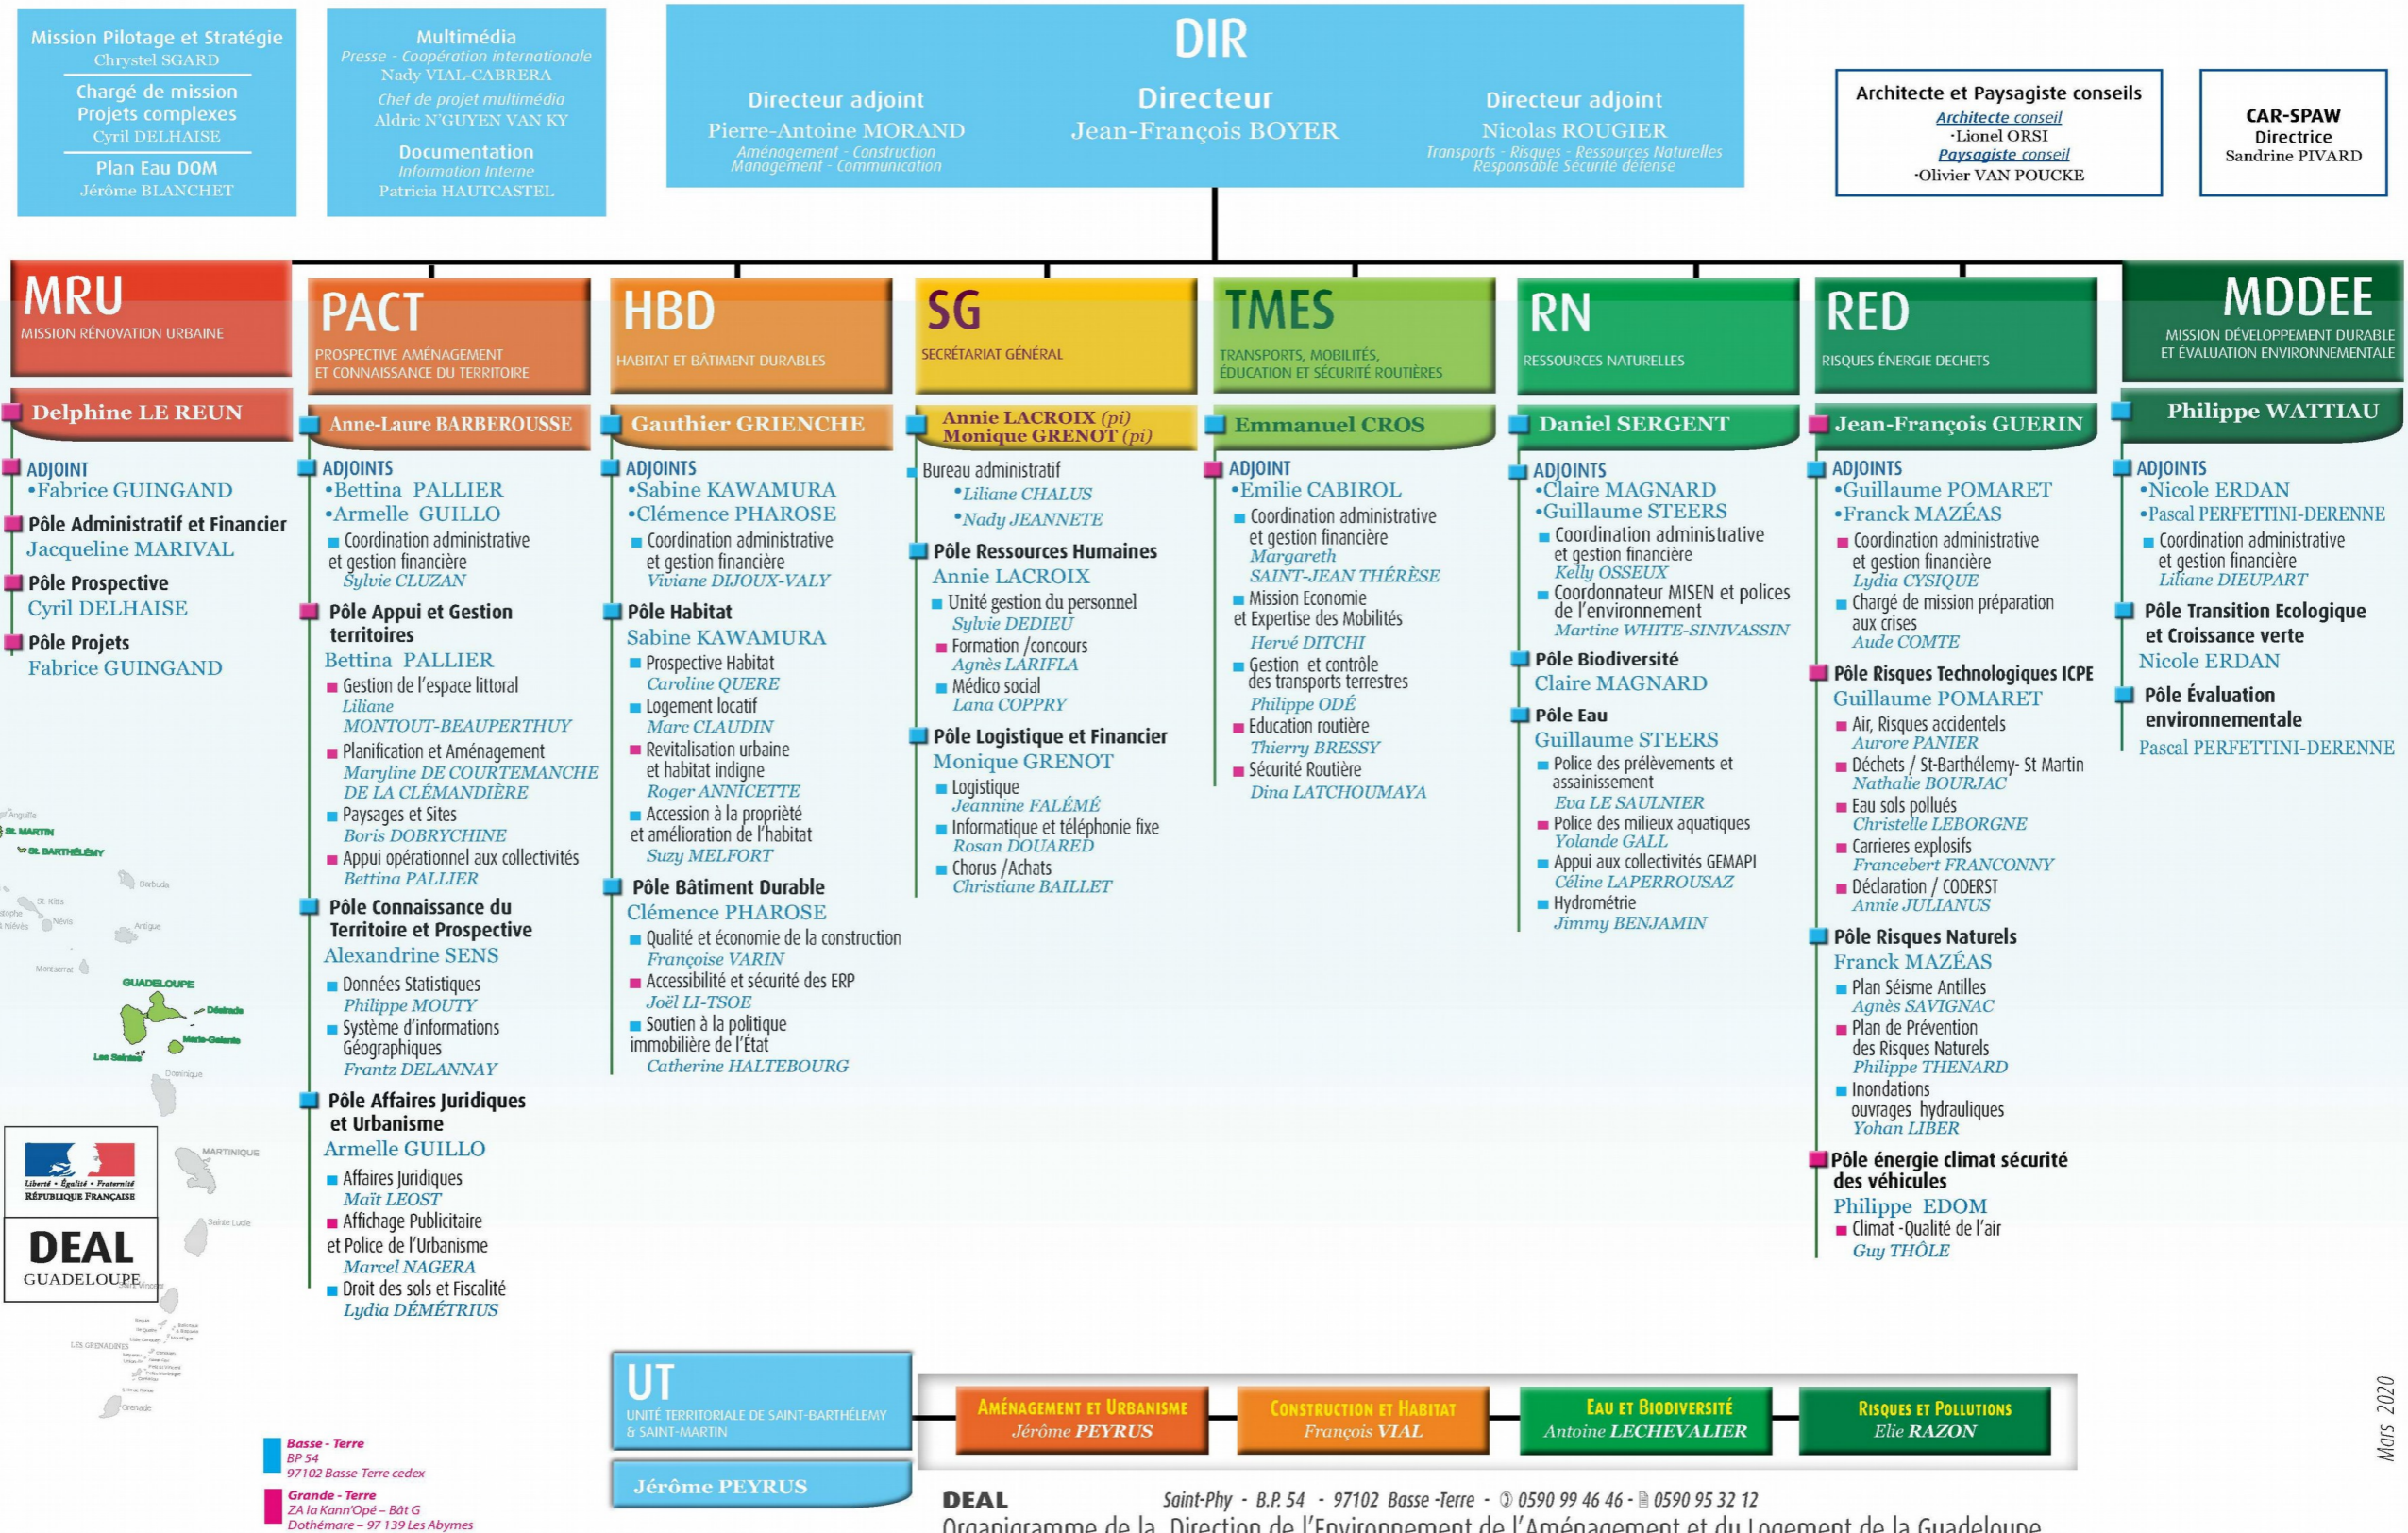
Mission Pilotage et Stratégie
Chrystel SGARD
Chargé de mission Projets complexes
Cyril DELHAISE
Plan Eau DOM
Jérôme BLANCHET

Multimédia
Presse - Coopération internationale
Nady VIAL-CABRERA
Chef de projet multimédia
Aldric N'GUYEN VAN KY
Documentation
Information Interne
Patricia HAUTCASTEL

DIR
Directeur adjoint
Pierre-Antoine MORAND
Aménagement - Construction
Management - Communication
Directeur
Jean-François BOYER
Directeur adjoint
Nicolas ROUGIER
Transports - Risques - Ressources Naturelles
Responsable Sécurité défense

Architecte et Paysagiste conseils
Architecte conseil
·Lionel ORSI
Paysagiste conseil
·Olivier VAN POUCKE

CAR-SPAW
Directrice
Sandrine PIVARD

MRU
MISSION RÉNOVATION URBAINE
Delphine LE REUN
ADJOINT
•Fabrice GUINGAND
Pôle Administratif et Financier
Jacqueline MARIVAL
Pôle Prospective
Cyril DELHAISE
Pôle Projets
Fabrice GUINGAND

PACT
PROSPECTIVE AMÉNAGEMENT ET CONNAISSANCE DU TERRITOIRE
Anne-Laure BARBEROUSSE
ADJOINTS
•Bettina PALLIER
•Armelle GUILLO
Coordination administrative et gestion financière
Sylvie CLUZAN
Pôle Appui et Gestion territoires
Bettina PALLIER
Gestion de l'espace littoral
Liliane MONTOUT-BEAUPERTHUY
Planification et Aménagement
Maryline DE COURTEMANCHE DE LA CLÉMANDIÈRE
Paysages et Sites
Boris DOBRYCHINE
Appui opérationnel aux collectivités
Bettina PALLIER
Pôle Connaissance du Territoire et Prospective
Alexandrine SENS
Données Statistiques
Philippe MOUTY
Système d'informations Géographiques
Frantz DELANNAY
Pôle Affaires Juridiques et Urbanisme
Armelle GUILLO
Affaires Juridiques
Maït LEOST
Affichage Publicitaire et Police de l'Urbanisme
Marcel NAGERA
Droit des sols et Fiscalité
Lydia DÉMÉTRIUS

HBD
HABITAT ET BÂTIMENT DURABLES
Gauthier GRIENCHE
ADJOINTS
•Sabine KAWAMURA
•Clémence PHAROSE
Coordination administrative et gestion financière
Viviane DIJOUX-VALY
Pôle Habitat
Sabine KAWAMURA
Prospective Habitat
Caroline QUERE
Logement locatif
Marc CLAUDIN
Revitalisation urbaine et habitat indigne
Roger ANNICETTE
Accession à la propriété et amélioration de l'habitat
Suzy MELFORT
Pôle Bâtiment Durable
Clémence PHAROSE
Qualité et économie de la construction
Françoise VARIN
Accessibilité et sécurité des ERP
Joël LI-TSOE
Soutien à la politique immobilière de l'État
Catherine HALTEBOURG

SG
SECRÉTARIAT GÉNÉRAL
Annie LACROIX (pi)
Monique GRENOT (pi)
Bureau administratif
•Liliane CHALUS
•Nady JEANNETE
Pôle Ressources Humaines
Annie LACROIX
Unité gestion du personnel
Sylvie DEDIEU
Formation /concours
Agnès LARIFLA
Médico social
Lana COPPRY
Pôle Logistique et Financier
Monique GRENOT
Logistique
Jeannine FALÉMÉ
Informatique et téléphonie fixe
Rosan DOUARED
Chorus /Achats
Christiane BAILLET

TMES
TRANSPORTS, MOBILITÉS, ÉDUCATION ET SÉCURITÉ ROUTIÈRES
Emmanuel CROS
ADJOINT
•Emilie CABIROL
Coordination administrative et gestion financière
Margareth SAINT-JEAN THÉRÈSE
Mission Economie et Expertise des Mobilités
Hervé DITCHI
Gestion et contrôle des transports terrestres
Philippe ODÉ
Education routière
Thierry BRESSY
Sécurité Routière
Dina LATCHOUMAYA

RN
RESSOURCES NATURELLES
Daniel SERGENT
ADJOINTS
•Claire MAGNARD
•Guillaume STEERS
Coordination administrative et gestion financière
Kelly OSSEUX
Coordonnateur MISEN et polices de l'environnement
Martine WHITE-SINIVASSIN
Pôle Biodiversité
Claire MAGNARD
Pôle Eau
Guillaume STEERS
Police des prélèvements et assainissement
Eva LE SAULNIER
Police des milieux aquatiques
Yolande GALL
Appui aux collectivités GEMAPI
Céline LAPERROUSAZ
Hydrométrie
Jimmy BENJAMIN

RED
RISQUES ÉNERGIE DECHETS
Jean-François GUERIN
ADJOINTS
•Guillaume POMARET
•Franck MAZÉAS
Coordination administrative et gestion financière
Lydia CYSIQUE
Chargé de mission préparation aux crises
Aude COMTE
Pôle Risques Technologiques ICPE
Guillaume POMARET
Air, Risques accidentels
Aurore PANIER
Déchets / St-Barthélemy- St Martin
Nathalie BOURJAC
Eau sols pollués
Christelle LEBORGNE
Carrieres explosifs
Francebert FRANCONNY
Déclaration / CODERST
Annie JULIANUS
Pôle Risques Naturels
Franck MAZÉAS
Plan Séisme Antilles
Agnès SAVIGNAC
Plan de Prévention des Risques Naturels
Philippe THENARD
Inondations ouvrages hydrauliques
Yohan LIBER
Pôle énergie climat sécurité des véhicules
Philippe EDOM
Climat -Qualité de l'air
Guy THÔLE

MDDEE
MISSION DÉVELOPPEMENT DURABLE ET ÉVALUATION ENVIRONNEMENTALE
Philippe WATTIAU
ADJOINTS
•Nicole ERDAN
•Pascal PERFETTINI-DERENNE
Coordination administrative et gestion financière
Liliane DIEUPART
Pôle Transition Ecologique et Croissance verte
Nicole ERDAN
Pôle Évaluation environnementale
Pascal PERFETTINI-DERENNE

Anguille
St. MARTIN
St. BARTHÉLEMY
Barbuda
St. Kitts
Nevis
Antigue
Montserrat
GUADELOUPE
Désirade
Marie-Galante
Les Saintes
Dominique
MARTINIQUE
Sainte Lucie
Saint-Vincent
LES GRENADINES
Grenade

Liberté • Égalité • Fraternité
RÉPUBLIQUE FRANÇAISE
DEAL
GUADELOUPE

UT
UNITÉ TERRITORIALE DE SAINT-BARTHÉLEMY & SAINT-MARTIN
Jérôme PEYRUS

Aménagement et Urbanisme
Jérôme PEYRUS
Construction et Habitat
François VIAL
Eau et Biodiversité
Antoine LECHEVALIER
Risques et Pollutions
Elie RAZON

Mars 2020

Basse - Terre
BP 54
97102 Basse-Terre cedex
Grande - Terre
ZA la Kann'Opé – Bât G
Dothémare – 97 139 Les Abymes

DEAL Saint-Phy - B.P. 54 - 97102 Basse -Terre - ✆ 0590 99 46 46 - 0590 95 32 12
Organigramme de la Direction de l'Environnement de l'Aménagement et du Logement de la Guadeloupe